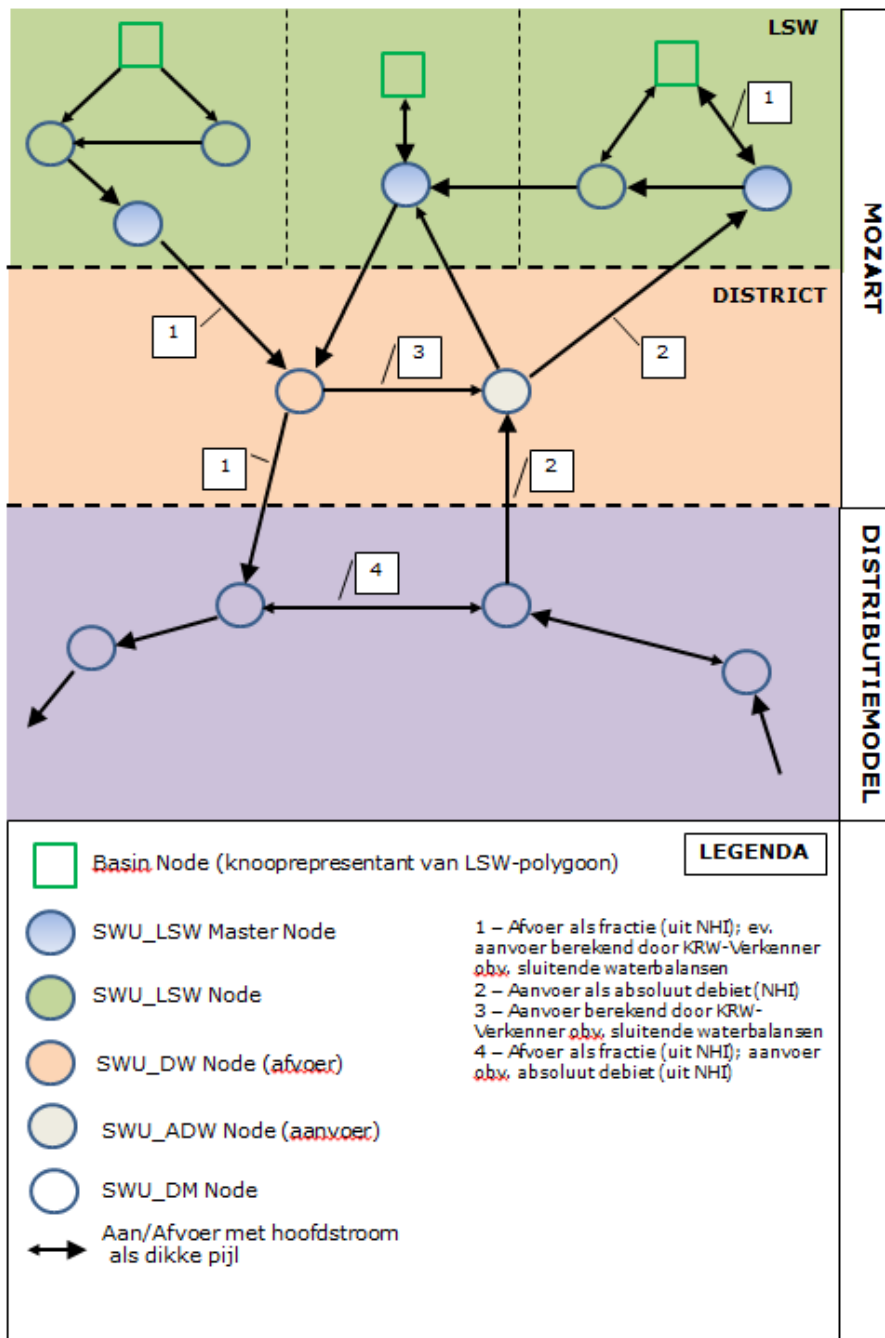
LSW

MOZART

1

DISTRICT

1

3

2

1

2

DISTRIBUTIEMODEL

4

LEGENDA

Basin Node (knooprepresentant van LSW-polygoon)

SWU_LSW Master Node

SWU_LSW Node

SWU_DW Node (afvoer)

SWU_ADW Node (aanvoer)

SWU_DM Node

Aan/Afvoer met hoofdstroom als dikke pijl

1 – Afvoer als fractie (uit NHI); ev. aanvoer berekend door KRW-Verkenner obv. sluitende waterbalansen
2 – Aanvoer als absoluut debiet (NHI)
3 – Aanvoer berekend door KRW-Verkenner obv. sluitende waterbalansen
4 – Afvoer als fractie (uit NHI); aanvoer obv. absoluut debiet (uit NHI)